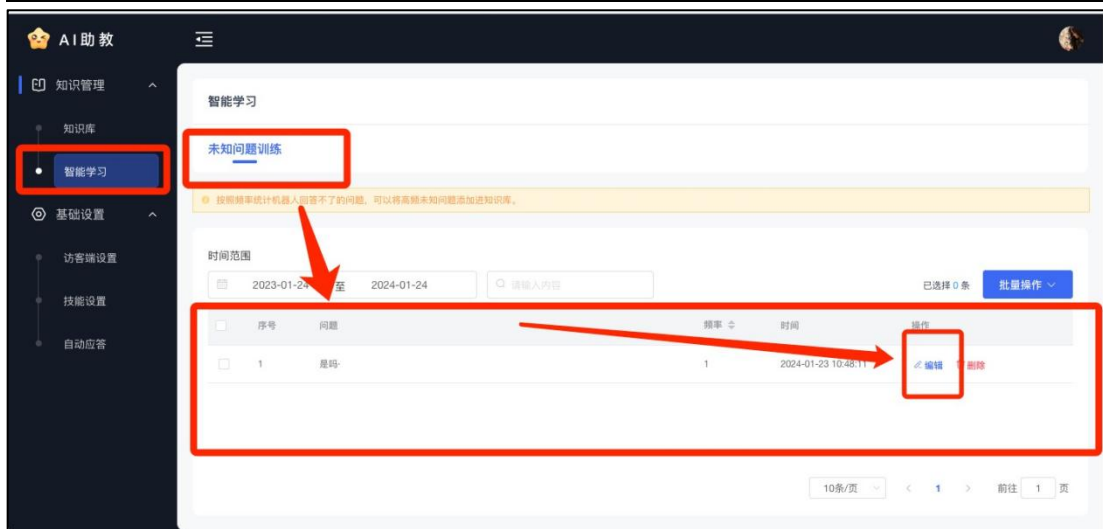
AI助教

知识管理

知识库

智能学习

基础设置

访客端设置

技能设置

自动应答

智能学习

未知问题训练

按照频率统计机器人回答不了的问题，可以将高频未知问题添加进知识库。

时间范围

2023-01-24 至 2024-01-24

请输入内容

已选择 0 条

批量操作

| 序号 | 问题 | 频率 | 时间 | 操作 |
|---|---|---|---|---|
| 1 | 是吗· | 1 | 2024-01-23 10:48:11 | 编辑 删除 |

10条/页

1

前往 1 页